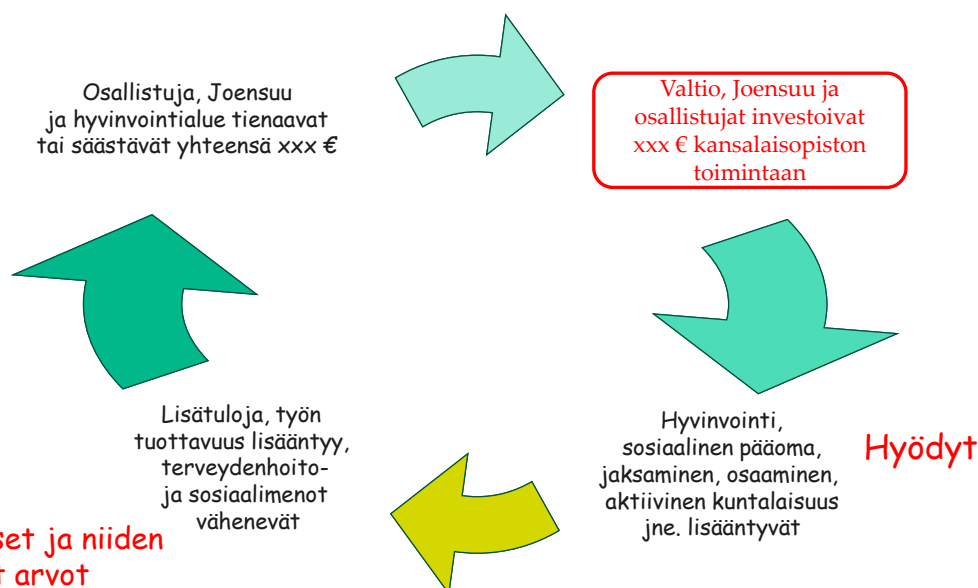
Osallistuja, Joensuu ja hyvinvointialue tienaavat tai säästävät yhteensä xxx €

Valtio, Joensuu ja osallistujat investoivat xxx € kansalaisopiston toimintaan

Hyvinvointi, sosiaalinen pääoma, jaksaminen, osaaminen, aktiivinen kuntalaisuus jne. lisääntyvät

Hyödyt

Lisätuloja, työn tuottavuus lisääntyy, terveydenhoito- ja sosiaalimenot vähenevät

set ja niiden

t arvot